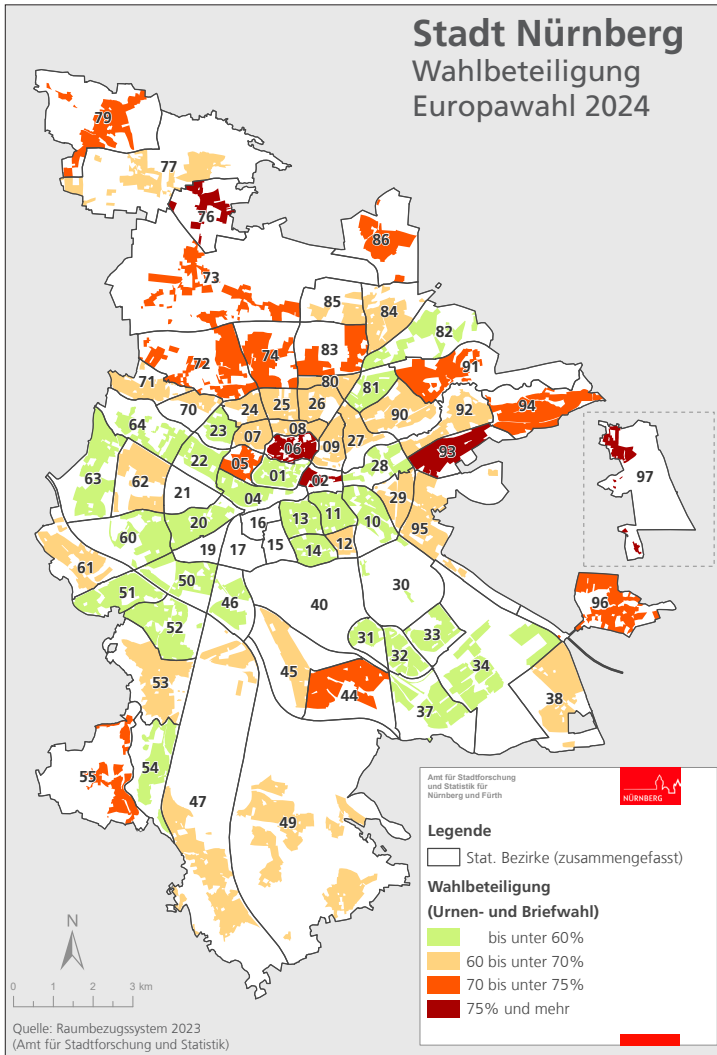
Stadt Nürnberg
Wahlbeteiligung
Europawahl 2024

79
77
76
86
73
85
84
82
72
74
83
91
71
80
81
70
24
25
26
90
92
94
64
23
08
07
09
27
06
93
97
22
05
01
02
28
63
62
21
04
29
16
13
11
10
95
20
60
19
17
15
14
12
61
30
50
51
40
96
46
52
31
33
32
34
53
45
44
38
37
55
54
47
49

Amt für Stadtforschung und Statistik für Nürnberg und Fürth
NÜRNBERG

Legende
Stat. Bezirke (zusammengefasst)
Wahlbeteiligung
(Urnen- und Briefwahl)
bis unter 60%
60 bis unter 70%
70 bis unter 75%
75% und mehr

N
0 1 2 3 km

Quelle: Raumbezugssystem 2023
(Amt für Stadtforschung und Statistik)